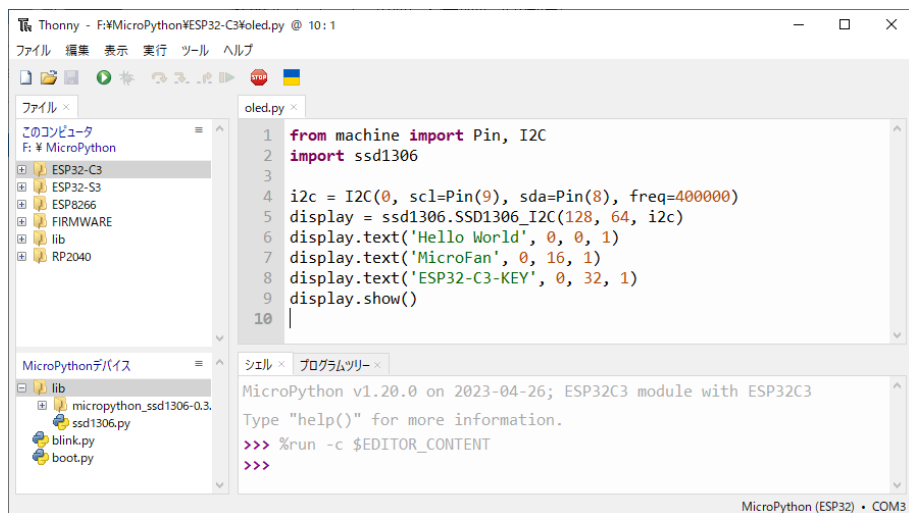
Thonny - F:¥MicroPython¥ESP32-C3¥oled.py @ 10 : 1

ファイル 編集 表示 実行 ツール ヘルプ

ファイル ×

このコンピュータ
F: ¥ MicroPython

ESP32-C3
ESP32-S3
ESP8266
FIRMWARE
lib
RP2040

MicroPythonデバイス

lib
micropython_ssd1306-0.3.
ssd1306.py
blink.py
boot.py

oled.py ×

1 from machine import Pin, I2C
2 import ssd1306
3
4 i2c = I2C(0, scl=Pin(9), sda=Pin(8), freq=400000)
5 display = ssd1306.SSD1306_I2C(128, 64, i2c)
6 display.text('Hello World', 0, 0, 1)
7 display.text('MicroFan', 0, 16, 1)
8 display.text('ESP32-C3-KEY', 0, 32, 1)
9 display.show()
10

シェル × プログラムツリー ×

MicroPython v1.20.0 on 2023-04-26; ESP32C3 module with ESP32C3

Type "help()" for more information.
>>> %run -c $EDITOR_CONTENT
>>>

MicroPython (ESP32) • COM3